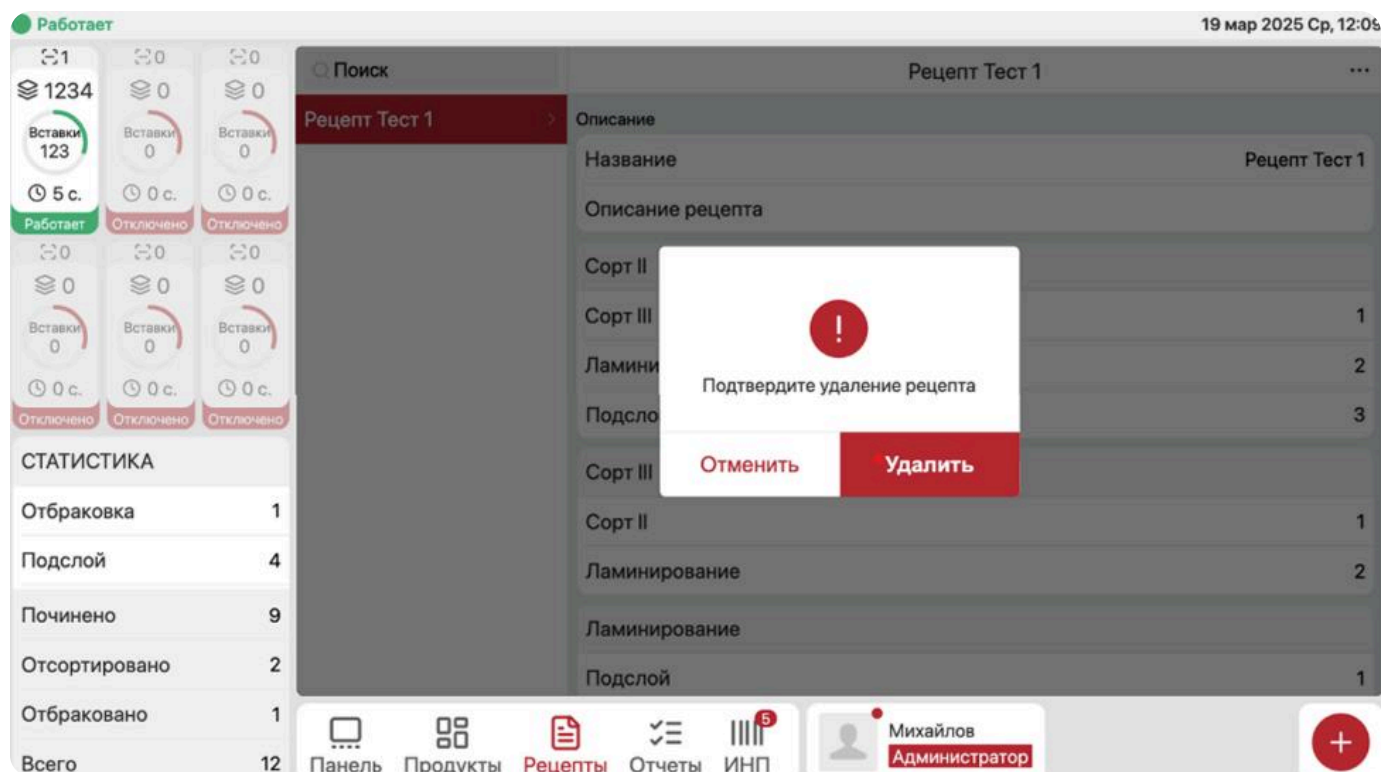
Работает

19 мар 2025 Ср, 12:0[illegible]

1
1234
Вставки
123
5 с.
Работает

0
0
Вставки
0
0 с.
Отключено

0
0
Вставки
0
0 с.
Отключено

0
0
Вставки
0
0 с.
Отключено

0
0
Вставки
0
0 с.
Отключено

0
0
Вставки
0
0 с.
Отключено

СТАТИСТИКА

| | |
|---|---|
| Отбраковка | 1 |
| Подслой | 4 |
| Починено | 9 |
| Отсортировано | 2 |
| Отбраковано | 1 |
| Всего | 12 |

Поиск

Рецепт Тест 1

Рецепт Тест 1

...

Описание

Название Рецепт Тест 1

Описание рецепта

Сорт II

Сорт III 1

Ламини 2

Подсло 3

Сорт III

Сорт II 1

Ламинирование 2

Ламинирование

Подслой 1

Подтвердите удаление рецепта

Отменить

Удалить

Панель Продукты Рецепты Отчеты 5 ИНП

Михайлов
Администратор

+